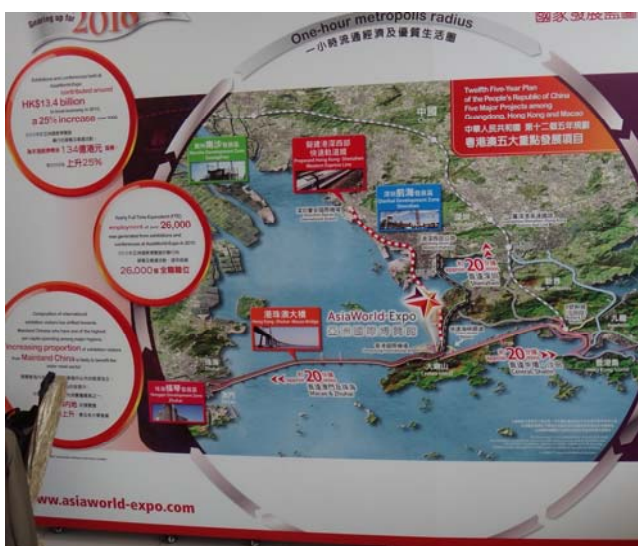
Gearing up for 2016

國家發展藍圖

One-hour metropolis radius
一小時流通經濟及優質生活圈

HK$13.4 billion
a 25% increase
134億港元
上升25%

employment of over 26,000
26,000個全職職位

Increasing proportion
Mainland China

Twelfth Five-Year Plan of the People's Republic of China Five Major Projects among Guangdong, Hong Kong and Macao
中華人民共和國 第十二個五年規劃
粵港澳五大重點發展項目

南沙

廣深港高速鐵路
Proposed Hong Kong - Shenzhen Western Express Line

前海
Qianhai Development Zone Shenzhen

中國

港珠澳大橋
Hong Kong - Zhuhai - Macao Bridge

AsiaWorld-Expo
亞洲國際博覽館

20
20
20

橫琴
Hengqin Development Zone Zhuhai

Macao & Zhuhai

大嶼山

www.asiaworld-expo.com